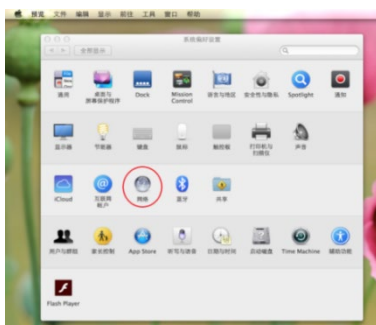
搜索 文件 编辑 显示 前往 工具 窗口 帮助

系统偏好设置

全部显示

通用
桌面与屏幕保护程序
Dock
Mission Control
语言与文本
安全性与隐私
Spotlight
通知

显示器
节能器
键盘
鼠标
触控板
打印机与扫描仪
声音

iCloud
互联网帐户
网络
蓝牙
共享

用户与群组
家长控制
App Store
听写与语音
日期与时间
启动磁盘
Time Machine
辅助功能

Flash Player